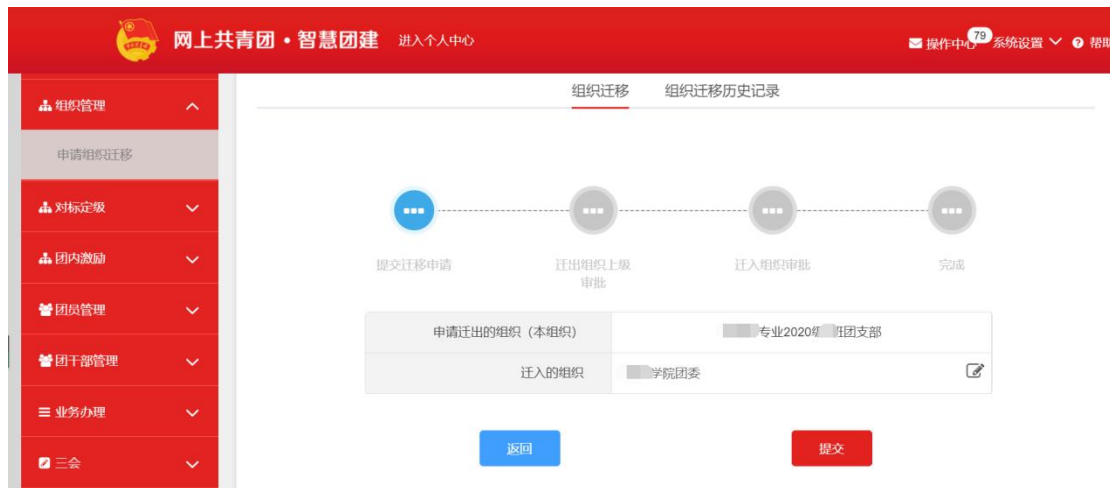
网上共青团 · 智慧团建 进入个人中心

操作中心 79 系统设置 帮助

组织管理

申请组织迁移

对标定级

团内激励

团员管理

团干部管理

业务办理

三会

组织迁移 组织迁移历史记录

提交迁移申请

迁出组织上级审批

迁入组织审批

完成

| 申请迁出的组织（本组织） | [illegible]专业2020级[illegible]班团支部 |
|---|---|
| 迁入的组织 | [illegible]学院团委 |

返回

提交